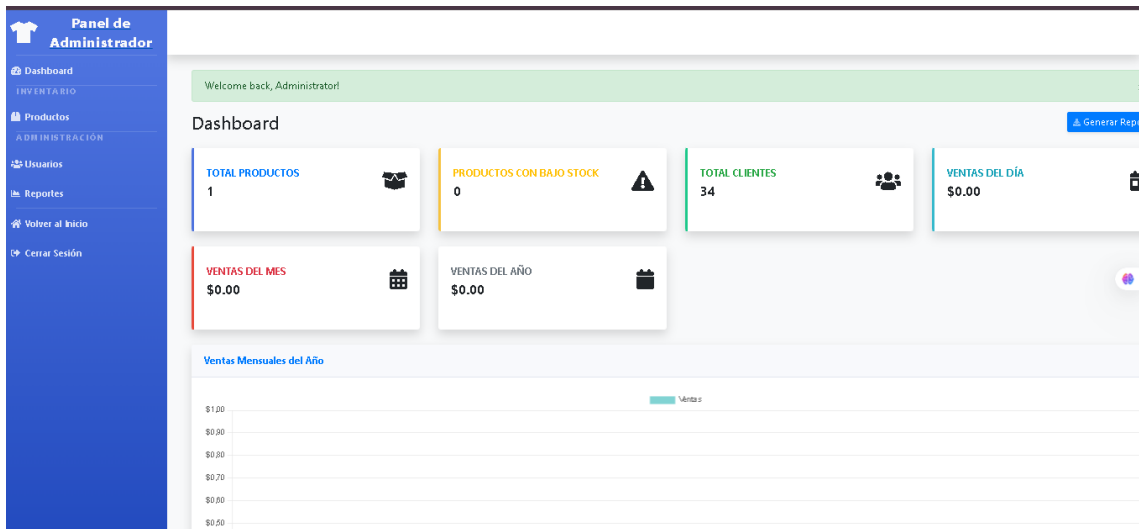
Panel de Administrador

Dashboard

INVENTARIO

Productos

ADMINISTRACIÓN

Usuarios

Reportes

Volver al Inicio

Cerrar Sesión

Welcome back, Administrator!

Dashboard

Generar Repo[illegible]

TOTAL PRODUCTOS
1

PRODUCTOS CON BAJO STOCK
0

TOTAL CLIENTES
34

VENTAS DEL DÍA
$0.00

VENTAS DEL MES
$0.00

VENTAS DEL AÑO
$0.00

Ventas Mensuales del Año

Ventas

$1,00
$0,90
$0,80
$0,70
$0,60
$0,50